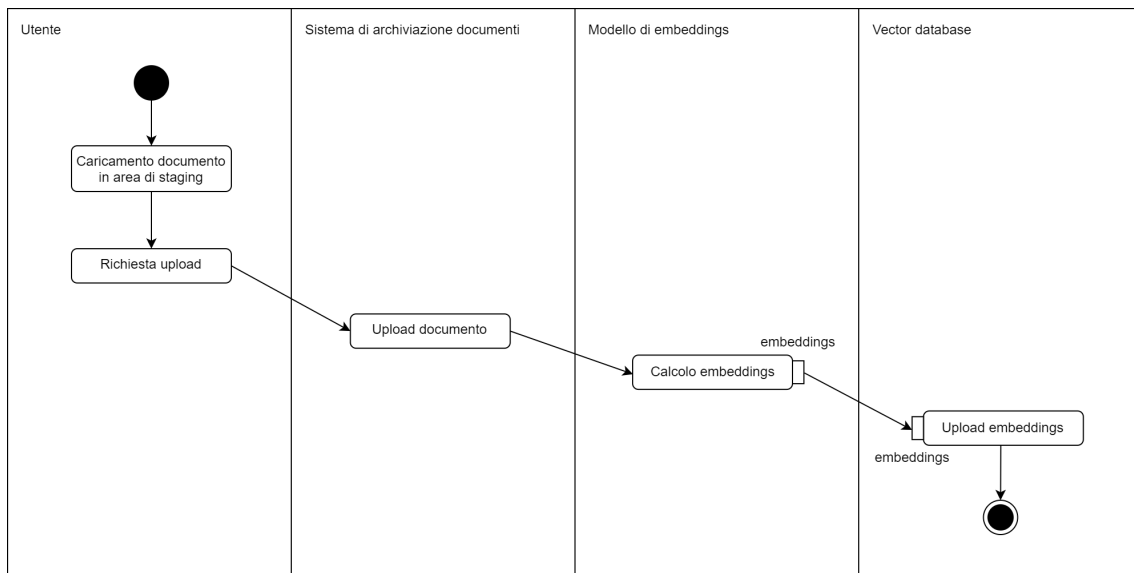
Utente

Sistema di archiviazione documenti

Modello di embeddings

Vector database

Caricamento documento in area di staging

Richiesta upload

Upload documento

embeddings

Calcolo embeddings

Upload embeddings

embeddings